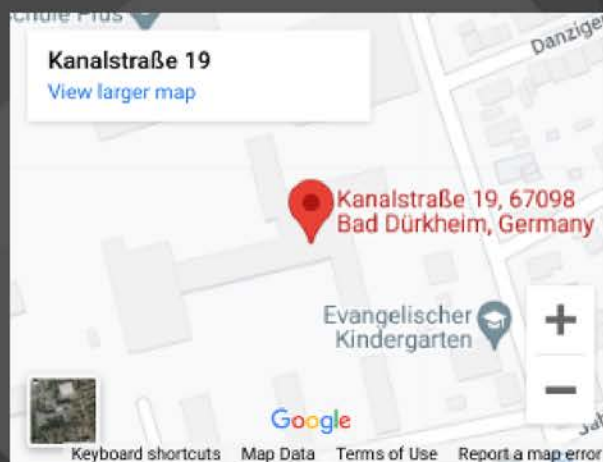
schule Plus

Danziger

Kanalstraße 19
View larger map

Kanalstraße 19, 67098 Bad Dürkheim, Germany

Evangelischer Kindergarten

+

−

Google

Keyboard shortcuts Map Data Terms of Use Report a map error